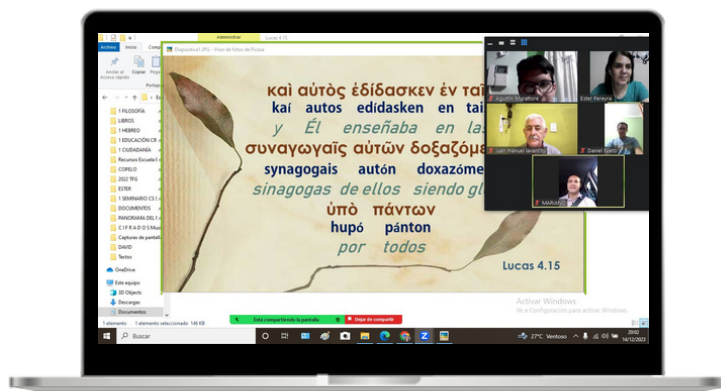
Administrar
Lucas 4.15
Archivo Inicio Compartir
Anclar al Acceso rápido Copiar Pegar
Portapapeles
Diapositiva1.JPG - Visor de fotos de Picasa
1 FILOSOFÍA
LIBROS
1 HEBREO
1 EDUCACIÓN CR
1 CIUDADANÍA
Recursos Escuela
COPELO
2022 TFG
ESTER
1 SEMINARIO CS
DOCUMENTOS
PANORAMA DEL
CIFRADOS Módul
Capturas de pantalla
DAVID
Textos
OneDrive
Este equipo
3D Objects
Descargas
Documentos
1 elemento 1 elemento seleccionado 146 KB

καὶ αὐτὸς ἐδίδασκεν ἐν ταῖ
kaí autos edidasken en tai
y Él enseñaba en las
συναγωγαῖς αὐτῶν δοξαζόμε
synagogais autón doxazóme
sinagogas de ellos siendo gl
ὑπὸ πάντων
hupó pánton
por todos
Lucas 4.15

Agustín Marattore
Ester Pereyra
Juan Manuel Iavarone
Daniel Soto
MARIANO

Está compartiendo la pantalla
Dejar de compartir
Activar Windows
Ve a Configuración para activar Windows.
Buscar
27°C Ventoso
20:02
14/12/2023